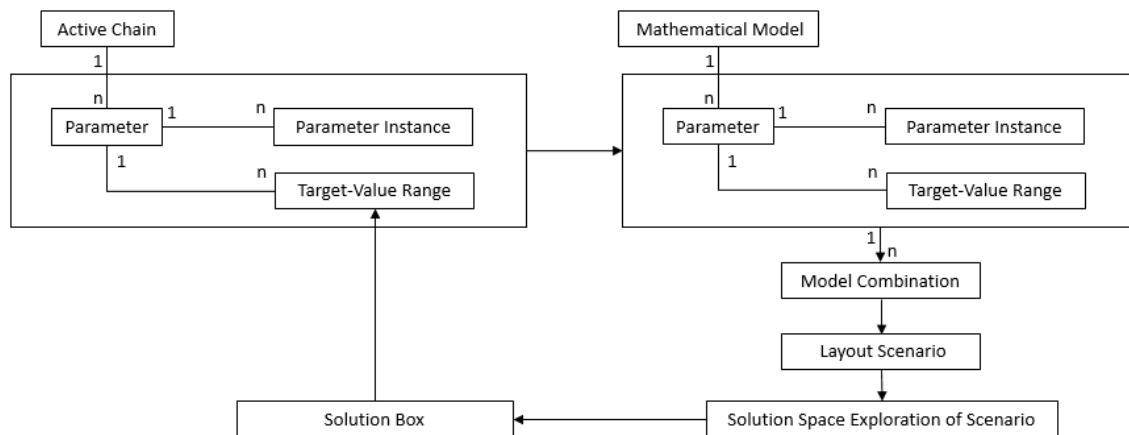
Active Chain

1

n

Parameter

1

n

Parameter Instance

1

n

Target-Value Range

Mathematical Model

1

n

Parameter

1

n

Parameter Instance

1

n

Target-Value Range

1

n

Model Combination

Layout Scenario

Solution Space Exploration of Scenario

Solution Box